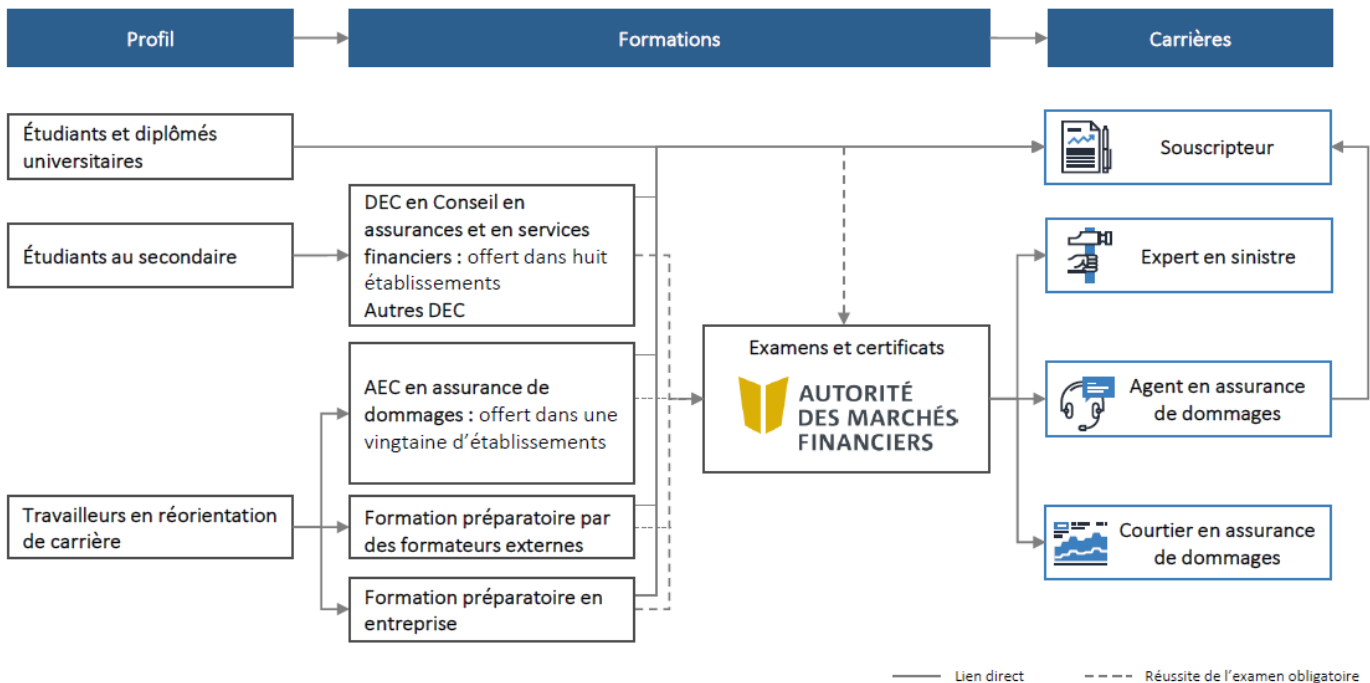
Profil

Formations

Carrières

Étudiants et diplômés universitaires

Étudiants au secondaire

Travailleurs en réorientation de carrière

DEC en Conseil en assurances et en services financiers : offert dans huit établissements
Autres DEC

AEC en assurance de dommages : offert dans une vingtaine d'établissements

Formation préparatoire par des formateurs externes

Formation préparatoire en entreprise

Examens et certificats

AUTORITÉ DES MARCHÉS FINANCIERS

Souscripteur

Expert en sinistre

Agent en assurance de dommages

Courtier en assurance de dommages

Lien direct

Réussite de l'examen obligatoire